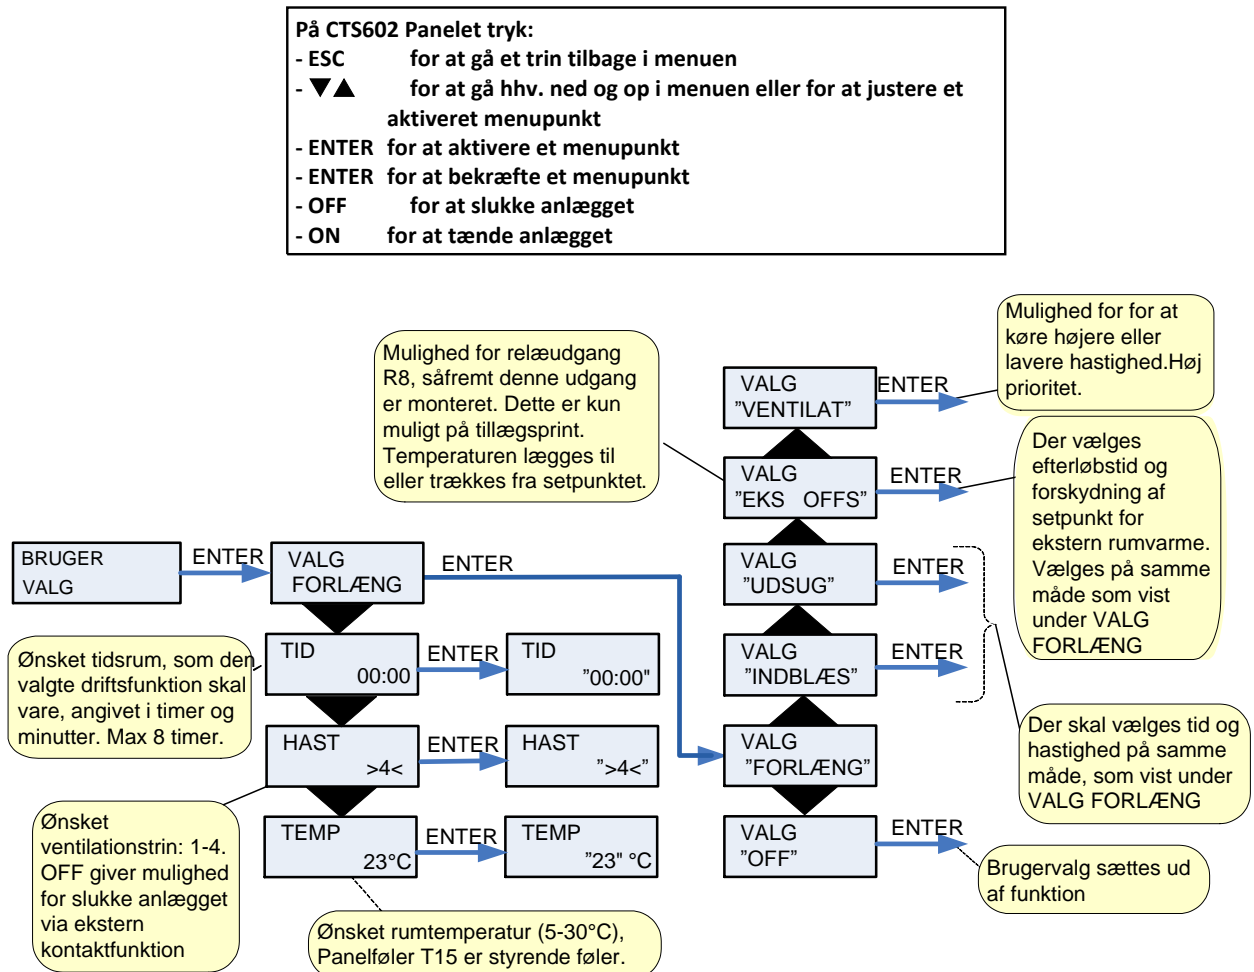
På CTS602 Panelet tryk:
- ESC for at gå et trin tilbage i menuen
- ▼▲ for at gå hhv. ned og op i menuen eller for at justere et aktiveret menupunkt
- ENTER for at aktivere et menupunkt
- ENTER for at bekræfte et menupunkt
- OFF for at slukke anlægget
- ON for at tænde anlægget

Mulighed for for at køre højere eller lavere hastighed.Høj prioritet.

VALG "VENTILAT"

ENTER

Mulighed for relæudgang R8, såfremt denne udgang er monteret. Dette er kun muligt på tillægsprint. Temperaturen lægges til eller trækkes fra setpunktet.

VALG "EKS OFFS"

ENTER

Der vælges efterløbstid og forskydning af setpunkt for ekstern rumvarme. Vælges på samme måde som vist under VALG FORLÆNG

BRUGER VALG

ENTER

VALG FORLÆNG

ENTER

VALG "UDSUG"

ENTER

Ønsket tidsrum, som den valgte driftsfunktion skal vare, angivet i timer og minutter. Max 8 timer.

TID 00:00

ENTER

TID "00:00"

VALG "INDBLÆS"

ENTER

Der skal vælges tid og hastighed på samme måde, som vist under VALG FORLÆNG

HAST >4<

ENTER

HAST ">4<"

VALG "FORLÆNG"

Ønsket ventilationstrin: 1-4. OFF giver mulighed for slukke anlægget via ekstern kontaktfunktion

TEMP 23°C

ENTER

TEMP "23" °C

VALG "OFF"

ENTER

Brugervalg sættes ud af funktion

Ønsket rumtemperatur (5-30°C), Panelføler T15 er styrende føler.